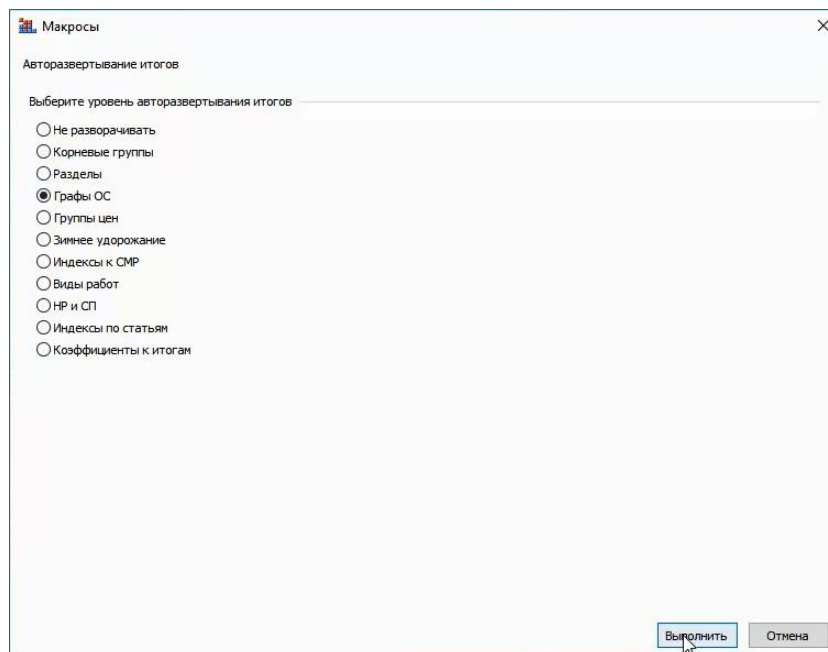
Макросы

Авторазвертывание итогов

Выберите уровень авторазвертывания итогов

Не разворачивать
Корневые группы
Разделы
Графы ОС
Группы цен
Зимнее удорожание
Индексы к СМР
Виды работ
НР и СП
Индексы по статьям
Коэффициенты к итогам

Выполнить
Отмена